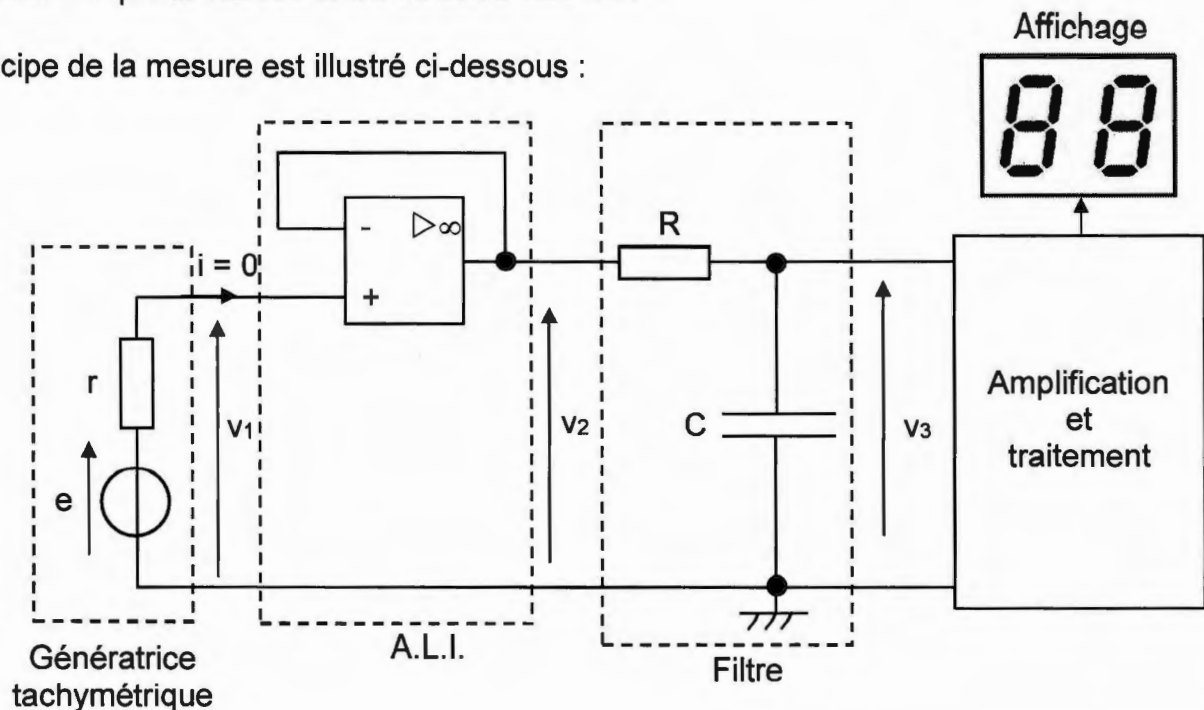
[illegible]

cipe de la mesure est illustré ci-dessous :

Affichage

88

R

$\triangleright\infty$

-

+

i = 0

r

e

$v_1$

$v_2$

C

$v_3$

Amplification et traitement

Génératrice tachymétrique

A.L.I.

Filtre